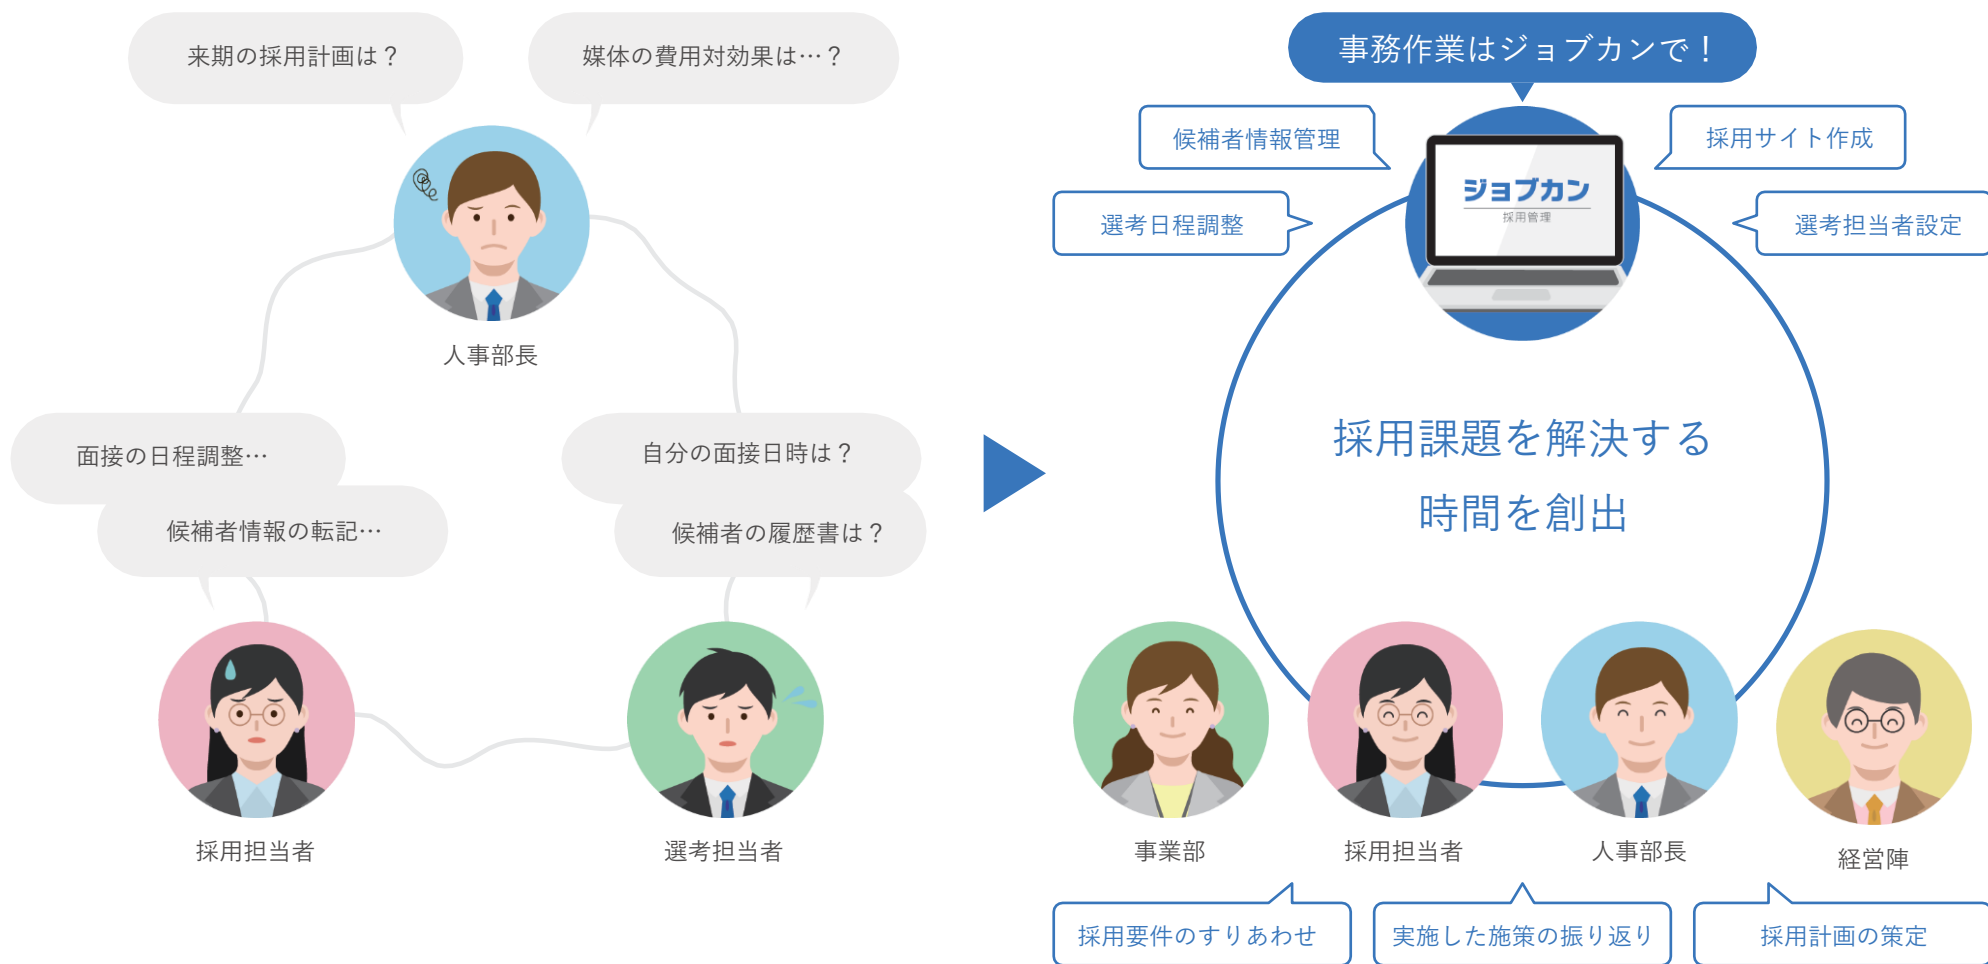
来期の採用計画は？

媒体の費用対効果は…？

人事部長

面接の日程調整…

候補者情報の転記…

自分の面接日時は？

候補者の履歴書は？

採用担当者

選考担当者

事務作業はジョブカンで！

候補者情報管理

採用サイト作成

選考日程調整

ジョブカン
採用管理

選考担当者設定

採用課題を解決する
時間を創出

事業部

採用担当者

人事部長

経営陣

採用要件のすりあわせ

実施した施策の振り返り

採用計画の策定